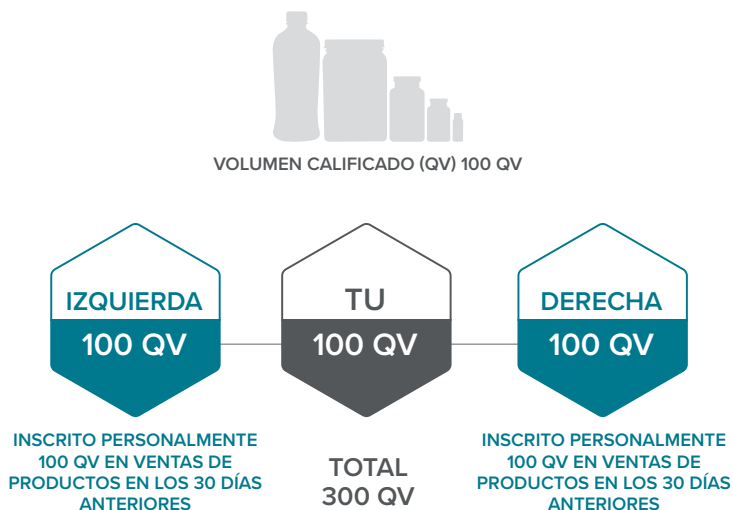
VOLUMEN CALIFICADO (QV) 100 QV

IZQUIERDA
100 QV

TU
100 QV

DERECHA
100 QV

INSCRITO PERSONALMENTE 100 QV EN VENTAS DE PRODUCTOS EN LOS 30 DÍAS ANTERIORES

TOTAL
300 QV

INSCRITO PERSONALMENTE 100 QV EN VENTAS DE PRODUCTOS EN LOS 30 DÍAS ANTERIORES